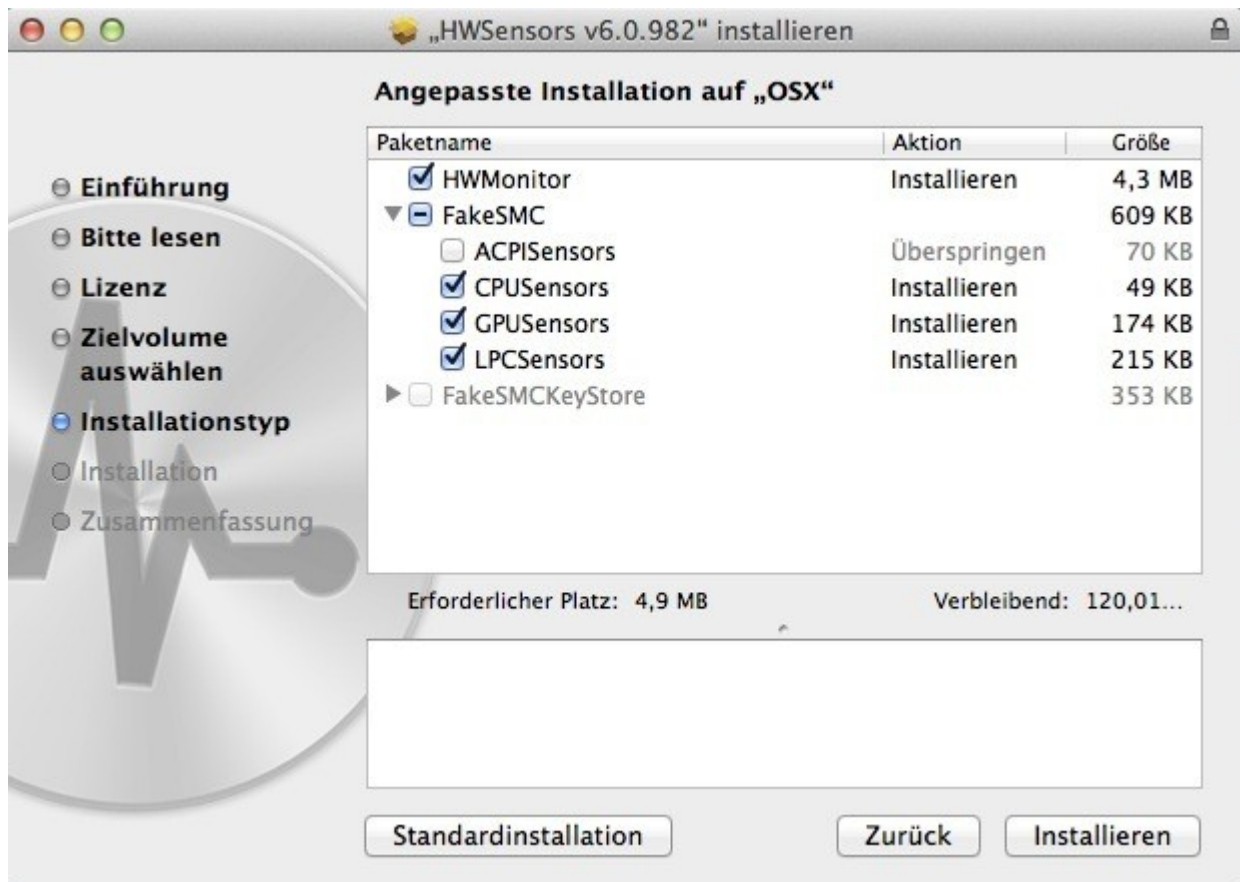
„HWSensors v6.0.982" installieren

Angepasste Installation auf „OSX"

Einführung
Bitte lesen
Lizenz
Zielvolume auswählen
Installationstyp
Installation
Zusammenfassung

| Paketname | Aktion | Größe |
|---|---|---|
| HWMonitor | Installieren | 4,3 MB |
| FakeSMC | | 609 KB |
| ACPISensors | Überspringen | 70 KB |
| CPUSensors | Installieren | 49 KB |
| GPUSensors | Installieren | 174 KB |
| LPCSensors | Installieren | 215 KB |
| FakeSMCKeyStore | | 353 KB |

Erforderlicher Platz: 4,9 MB
Verbleibend: 120,01...

Standardinstallation
Zurück
Installieren